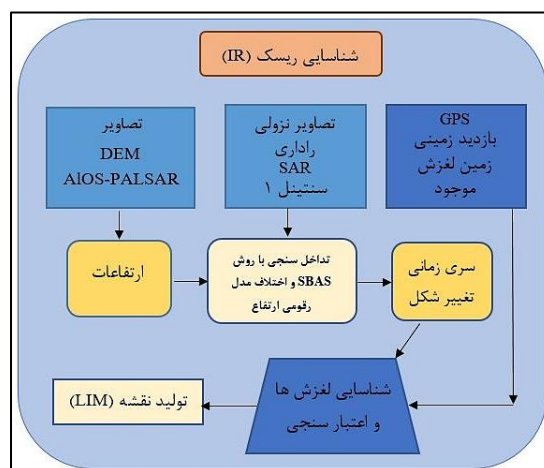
شناسایی ریسک (IR)

تصاویر
DEM
AlOS-PALSAR

تصاویر نزولی
راداری
SAR
سنتینل ۱

GPS
بازدید زمینی
زمین لغزش
موجود

ارتفاعات

تداخل سنجی با روش SBAS و اختلاف مدل رقومی ارتفاع

سری زمانی
تغییر شکل

تولید نقشه (LIM)

شناسایی لغزش ها
و اعتبار سنجی